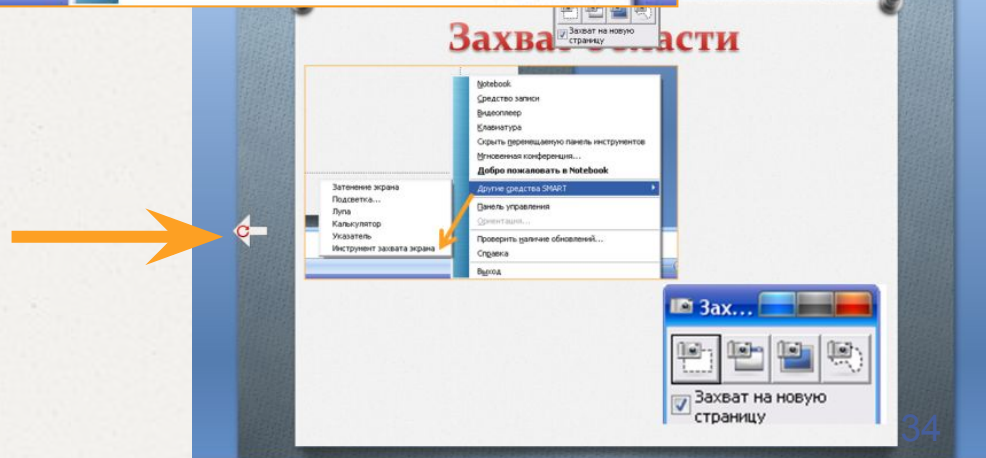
Захват на новую страницу

Захва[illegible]ласти

Notebook
Средство записи
Видеоплеер
Клавиатура
Скрыть перемещаемую панель инструментов
Мгновенная конференция...
Добро пожаловать в Notebook
Другие средства SMART
Панель управления
Ориентация...
Проверить наличие обновлений...
Справка
Выход

Затенение экрана
Подсветка...
Лупа
Калькулятор
Указатель
Инструмент захвата экрана

Зах...
Захват на новую страницу

34